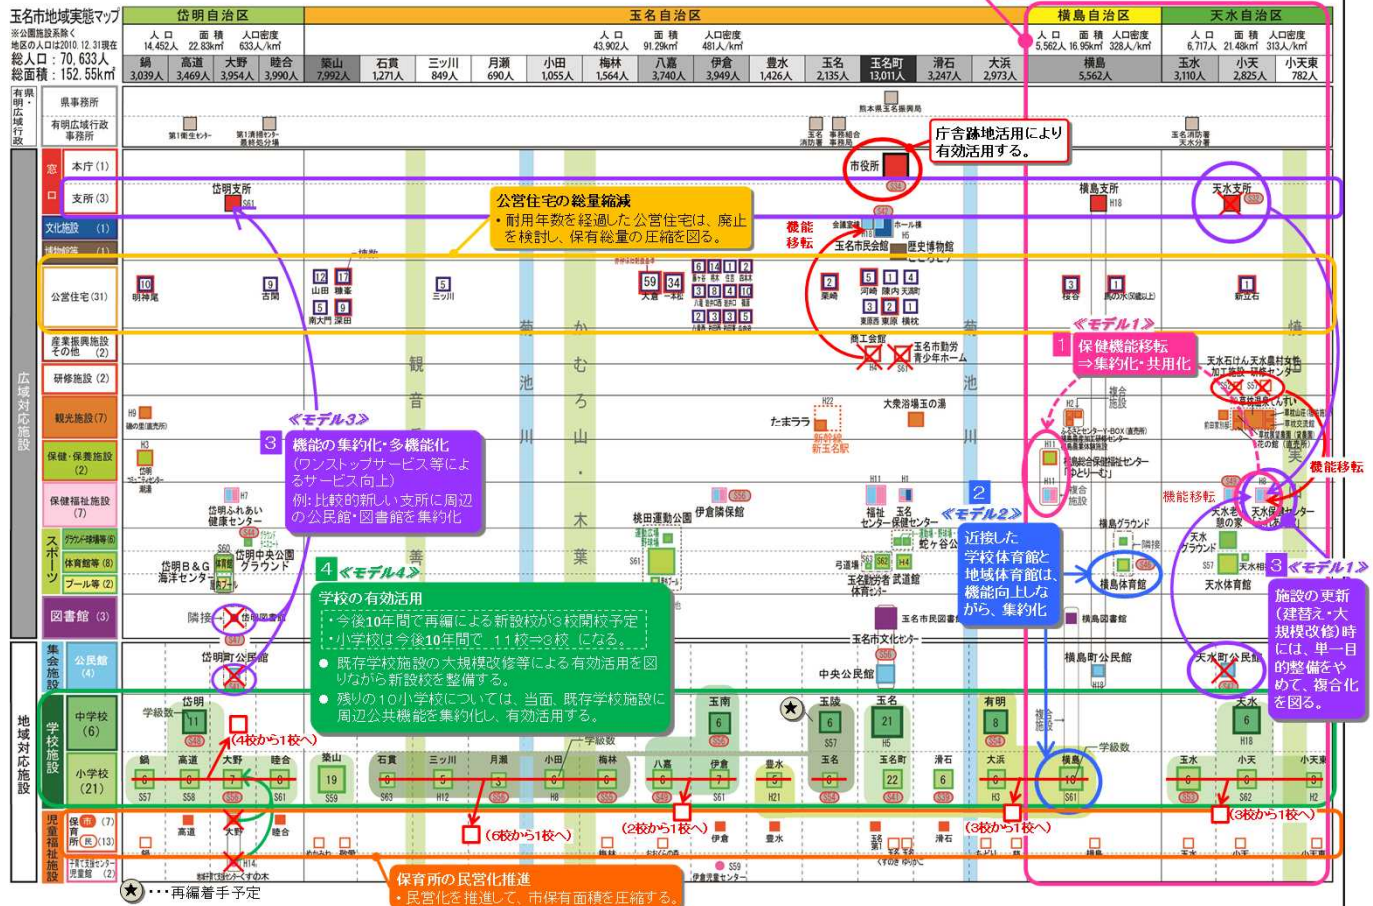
玉名市地域実態マップ
※公園施設除く
地区の人口は2010.12.31現在
総人口：70,633人
総面積：152.55k㎡

岱明自治区
人口 14,452人 面積 22.83k㎡ 人口密度 633人/k㎡
鍋 3,039人
高道 3,469人
大野 3,954人
睦合 3,990人

玉名自治区
人口 43,902人 面積 91.29k㎡ 人口密度 481人/k㎡
築山 7,992人
石貫 1,271人
三ッ川 849人
月瀬 690人
小田 1,055人
梅林 1,564人
八嘉 3,740人
伊倉 3,949人
豊水 1,426人
玉名 2,135人
玉名町 13,011人
滑石 3,247人
大浜 2,973人

横島自治区
人口 5,562人 面積 16.95k㎡ 人口密度 328人/k㎡
横島 5,562人

天水自治区
人口 6,717人 面積 21.48k㎡ 人口密度 313人/k㎡
玉水 3,110人
小天 2,825人
小天東 782人

有明広域行政
県事務所
有明広域行政事務所
熊本県玉名振興局

窓口
本庁 (1)
支所 (3)
文化施設 (1)
博物館等 (1)
公営住宅 (31)
産業振興施設その他 (2)
研修施設 (2)
観光施設 (7)
保健・保養施設 (2)
保健福祉施設 (7)
スポーツ
グラウンド・球場等 (6)
体育館等 (8)
プール等 (2)
図書館 (3)
広域対応施設

集会施設
公民館 (4)
学校施設
中学校 (6)
小学校 (21)
児童福祉施設
保育所 (市)(7) (民)(13)
子育て支援センター 児童館 (2)
地域対応施設

庁舎跡地活用により有効活用する。
市役所
岱明支所
横島支所
天水支所

公営住宅の総量縮減
・耐用年数を経過した公営住宅は、廃止を検討し、保有総量の圧縮を図る。

機能移転
玉名市民会館
歴史博物館

《モデル1》
1 保健機能移転 ⇒集約化・共用化

《モデル3》
3 機能の集約化・多機能化
（ワンストップサービス等によるサービス向上）
例：比較的新しい支所に周辺の公民館・図書館を集約化

《モデル2》
2 近接した学校体育館と地域体育館は、機能向上しながら、集約化

《モデル4》
4 学校の有効活用
・今後10年間で再編による新設校が3校開校予定
・小学校は今後10年間で 11校⇒3校 になる。
● 既存学校施設の大規模改修等による有効活用を図りながら新設校を整備する。
● 残りの10小学校については、当面、既存学校施設に周辺公共機能を集約化し、有効活用する。

3《モデル1》
施設の更新（建替え・大規模改修）時には、単一目的の整備をやめて、複合化を図る。

機能移転
たまうら
大衆浴場玉の湯
岱明ふれあい健康センター
岱明B&G海洋センター
岱明中央公園グラウンド
桃田運動公園
伊倉隣保館
横島グラウンド
横島体育館
天水体育館
玉名市民図書館
玉名市文化センター
中央公民館
岱明町公民館
横島町公民館
天水町公民館
観音川
菊池川
かむろ山・木葉

(4校から1校へ)
(6校から1校へ)
(2校から1校へ)
(3校から1校へ)
(3校から1校へ)

保育所の民営化推進
・民営化を推進して、市保有面積を圧縮する。

★・・・再編着手予定